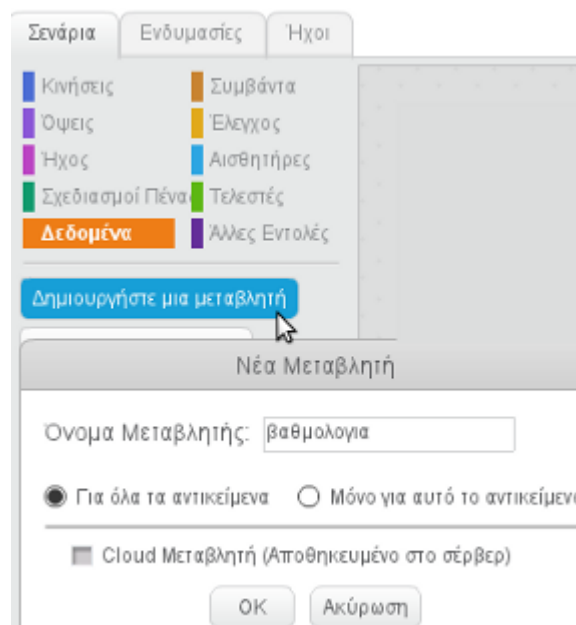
Σενάρια Ενδυμασίες Ήχοι

Κινήσεις
Όψεις
Ήχος
Σχεδιασμοί Πένας
Δεδομένα

Συμβάντα
Έλεγχος
Αισθητήρες
Τελεστές
Άλλες Εντολές

Δημιουργήστε μια μεταβλητή

Νέα Μεταβλητή

Όνομα Μεταβλητής: βαθμολογια

Για όλα τα αντικείμενα
Μόνο για αυτό το αντικείμενο

Cloud Μεταβλητή (Αποθηκευμένο στο σέρβερ)

OK Ακύρωση